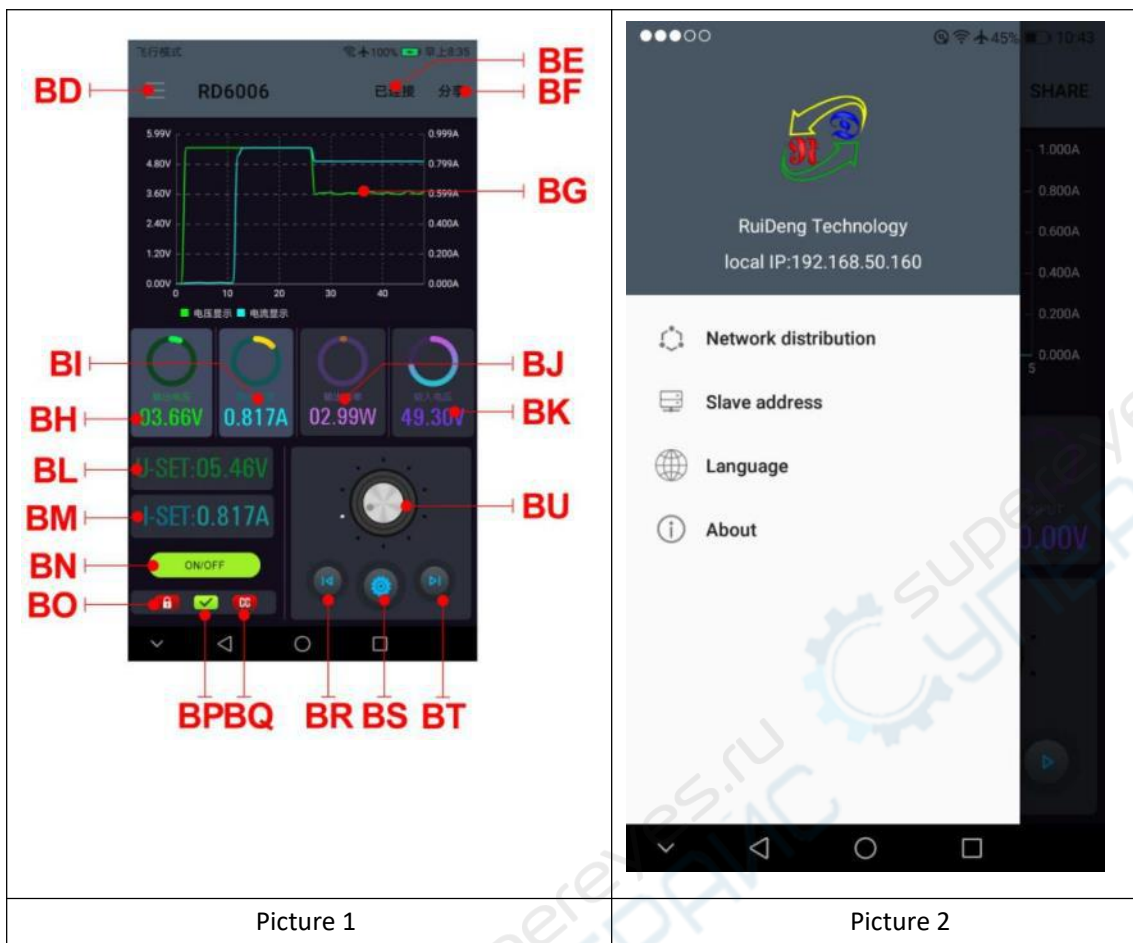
飞行模式 100% 早上8:35

BD RD6006 已连接 分享 BE BF

5.99V 4.80V 3.60V 2.40V 1.20V 0.00V
0.999A 0.799A 0.599A 0.400A 0.200A 0.000A
0 10 20 30 40

BG

■ 电压显示 ■ 电流显示

BI BJ
BH 03.66V 0.817A 02.99W 49.30V BK

BL U-SET:05.46V
BM I-SET:0.817A
BN ON/OFF
BO
BU

BP BQ BR BS BT

●●●○○ 45% 10:43

SHARE

1.000A
0.800A
0.600A
0.400A
0.200A
0.000A
5

RuiDeng Technology
local IP:192.168.50.160

Network distribution
Slave address
Language
About

0.00V

Picture 1 Picture 2